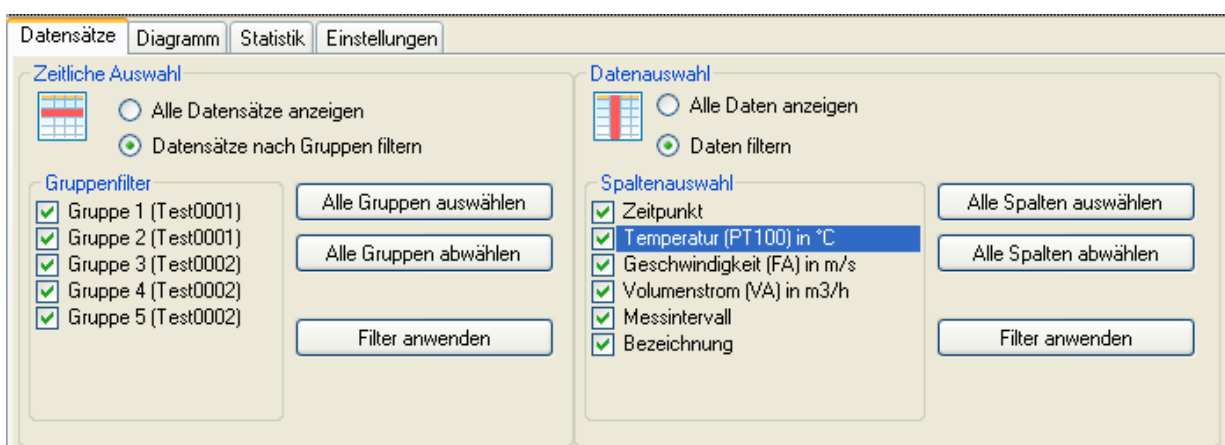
Datensätze | Diagramm | Statistik | Einstellungen

Zeitliche Auswahl

Alle Datensätze anzeigen

Datensätze nach Gruppen filtern

Gruppenfilter

Gruppe 1 (Test0001)
Gruppe 2 (Test0001)
Gruppe 3 (Test0002)
Gruppe 4 (Test0002)
Gruppe 5 (Test0002)

Alle Gruppen auswählen

Alle Gruppen abwählen

Filter anwenden

Datenauswahl

Alle Daten anzeigen

Daten filtern

Spaltenauswahl

Zeitpunkt
Temperatur (PT100) in °C
Geschwindigkeit (FA) in m/s
Volumenstrom (VA) in m3/h
Messintervall
Bezeichnung

Alle Spalten auswählen

Alle Spalten abwählen

Filter anwenden